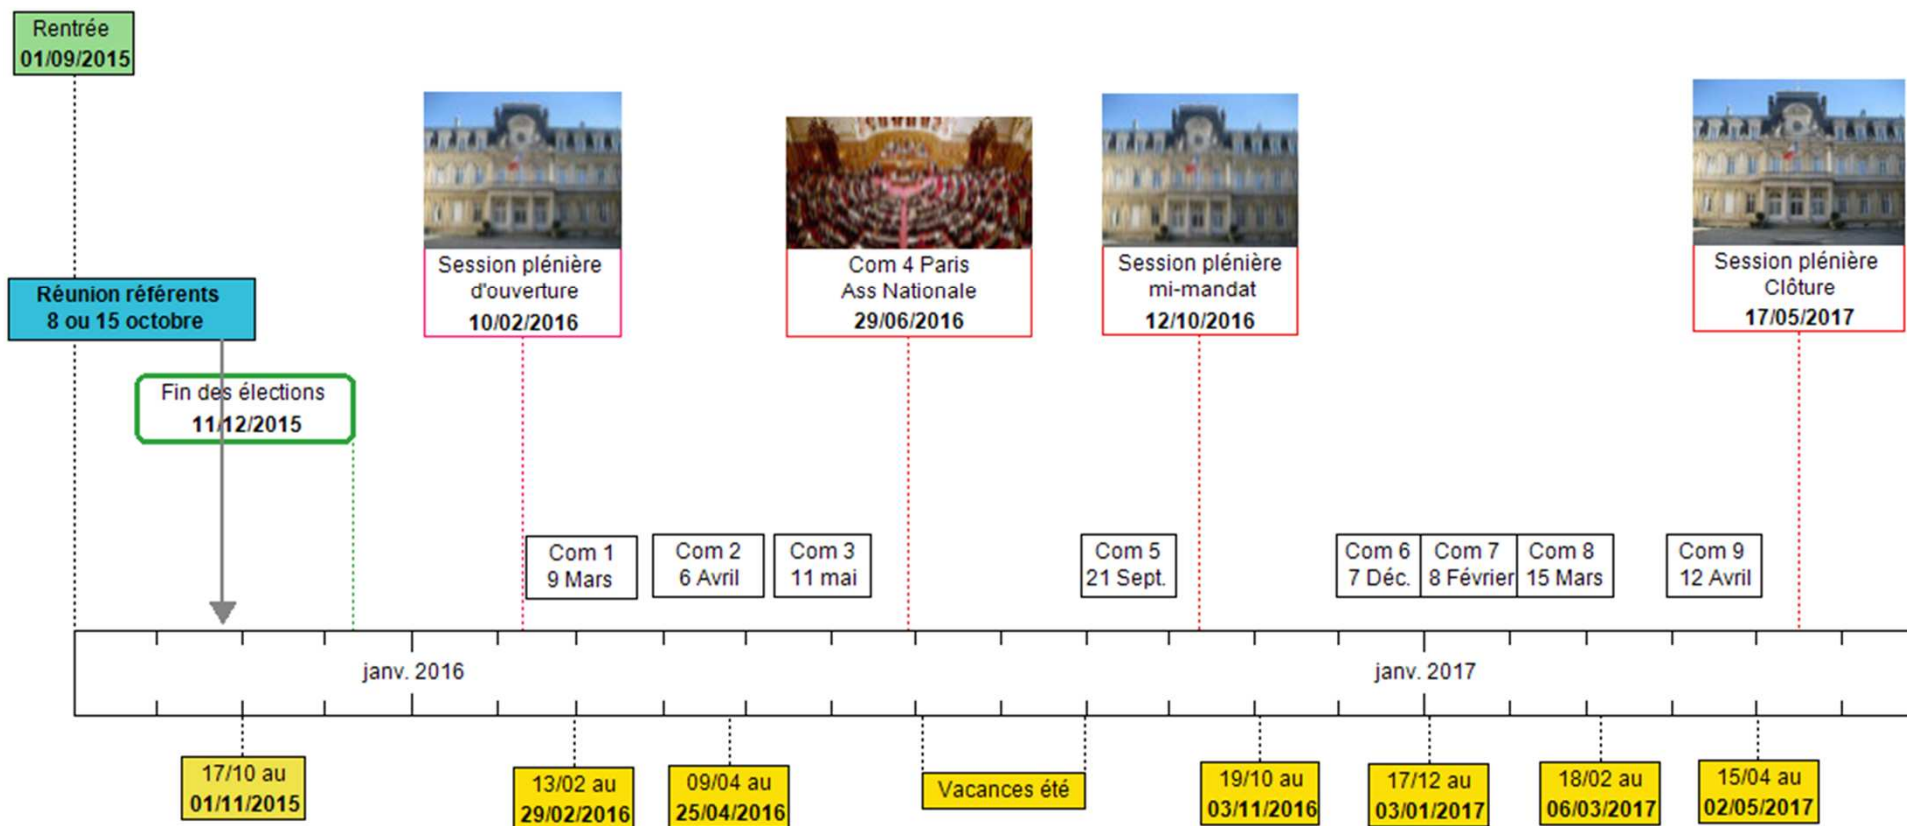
Rentrée
01/09/2015

Réunion référents
8 ou 15 octobre

Fin des élections
11/12/2015

Session plénière d'ouverture
10/02/2016

Com 4 Paris
Ass Nationale
29/06/2016

Session plénière mi-mandat
12/10/2016

Session plénière Clôture
17/05/2017

Com 1
9 Mars

Com 2
6 Avril

Com 3
11 mai

Com 5
21 Sept.

Com 6
7 Déc.

Com 7
8 Février

Com 8
15 Mars

Com 9
12 Avril

janv. 2016

janv. 2017

17/10 au
01/11/2015

13/02 au
29/02/2016

09/04 au
25/04/2016

Vacances été

19/10 au
03/11/2016

17/12 au
03/01/2017

18/02 au
06/03/2017

15/04 au
02/05/2017